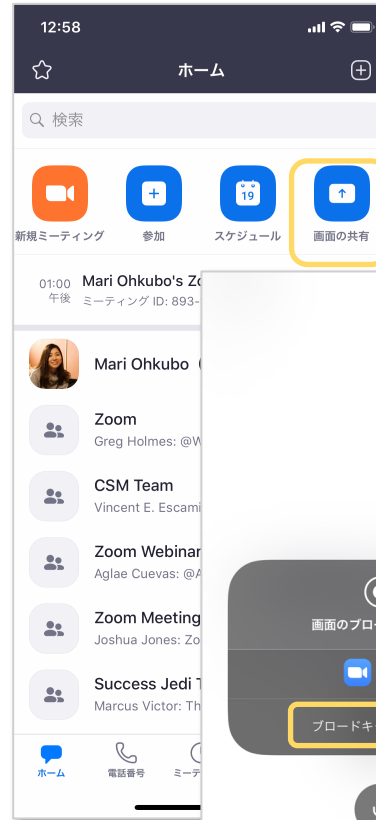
12:58

ホーム

検索

新規ミーティング

参加

19

スケジュール

画面の共有

01:00 午後

Mari Ohkubo's Zo

ミーティング ID: 893-

Mari Ohkubo

Zoom

Greg Holmes: @W

CSM Team

Vincent E. Escami

Zoom Webinar

Aglae Cuevas: @A

Zoom Meeting

Joshua Jones: Zo

Success Jedi T

Marcus Victor: Th

ホーム

電話番号

ミーテ

画面のブロー

ブロードキ